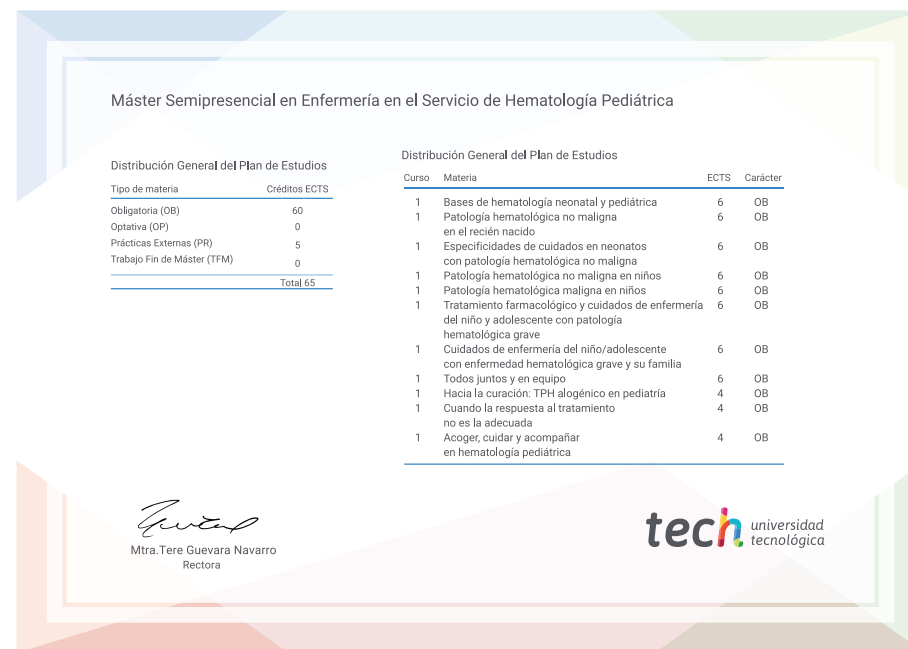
Máster Semipresencial en Enfermería en el Servicio de Hematología Pediátrica

Distribución General del Plan de Estudios

| Tipo de materia | Créditos ECTS |
|---|---|
| Obligatoria (OB) | 60 |
| Optativa (OP) | 0 |
| Prácticas Externas (PR) | 5 |
| Trabajo Fin de Máster (TFM) | 0 |
| | Total 65 |

Distribución General del Plan de Estudios

| Curso | Materia | ECTS | Carácter |
|---|---|---|---|
| 1 | Bases de hematología neonatal y pediátrica | 6 | OB |
| 1 | Patología hematológica no maligna en el recién nacido | 6 | OB |
| 1 | Especificidades de cuidados en neonatos con patología hematológica no maligna | 6 | OB |
| 1 | Patología hematológica no maligna en niños | 6 | OB |
| 1 | Patología hematológica maligna en niños | 6 | OB |
| 1 | Tratamiento farmacológico y cuidados de enfermería del niño y adolescente con patología hematológica grave | 6 | OB |
| 1 | Cuidados de enfermería del niño/adolescente con enfermedad hematológica grave y su familia | 6 | OB |
| 1 | Todos juntos y en equipo | 6 | OB |
| 1 | Hacia la curación: TPH alogénico en pediatría | 4 | OB |
| 1 | Cuando la respuesta al tratamiento no es la adecuada | 4 | OB |
| 1 | Acoger, cuidar y acompañar en hematología pediátrica | 4 | OB |

Mtra.Tere Guevara Navarro
Rectora

tech universidad tecnológica